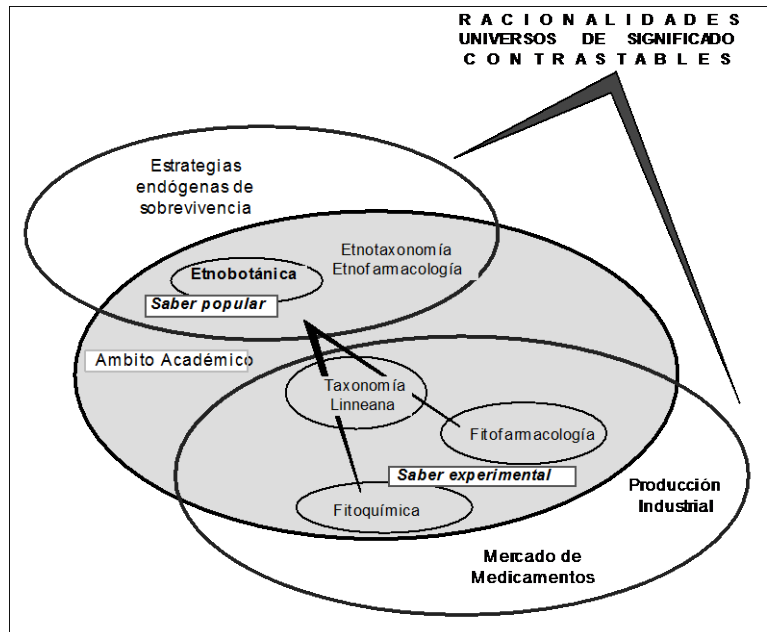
RACIONALIDADES
UNIVERSOS DE SIGNIFICADO
CONTRASTABLES

Estrategias endógenas de sobrevivencia

Etnotaxonomía
Etnofarmacología

Etnobotánica

Saber popular

Ambito Académico

Taxonomía Linneana

Fitofarmacología

Saber experimental

Fitoquímica

Producción Industrial

Mercado de Medicamentos